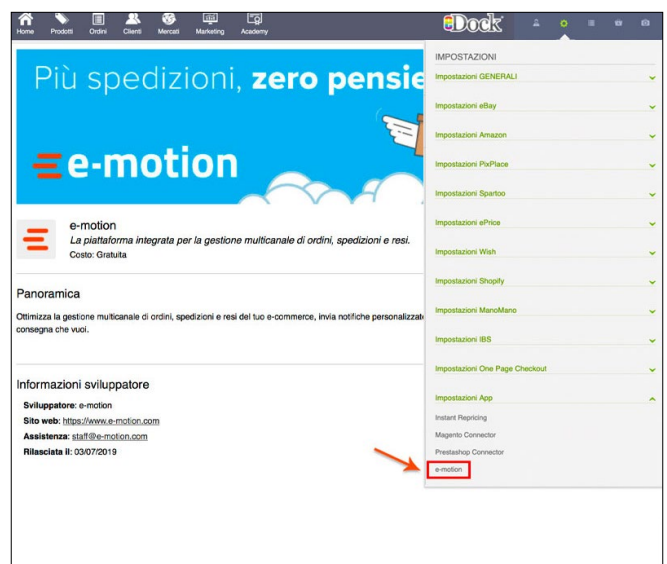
Home Prodotti Ordini Clienti Mercati Marketing Academy

eDock

Più spedizioni, zero pensie

e-motion

e-motion
La piattaforma integrata per la gestione multicanale di ordini, spedizioni e resi.
Costo: Gratuita

Panoramica

Ottimizza la gestione multicanale di ordini, spedizioni e resi del tuo e-commerce, invia notifiche personalizzat consegna che vuoi.

Informazioni sviluppatore

Sviluppatore: e-motion
Sito web: https://www.e-motion.com
Assistenza: staff@e-motion.com
Rilasciata il: 03/07/2019

IMPOSTAZIONI

Impostazioni GENERALI

Impostazioni eBay

Impostazioni Amazon

Impostazioni PixPlace

Impostazioni Spartoo

Impostazioni ePrice

Impostazioni Wish

Impostazioni Shopify

Impostazioni ManoMano

Impostazioni IBS

Impostazioni One Page Checkout

Impostazioni App

Instant Repricing

Magento Connector

Prestashop Connector

e-motion